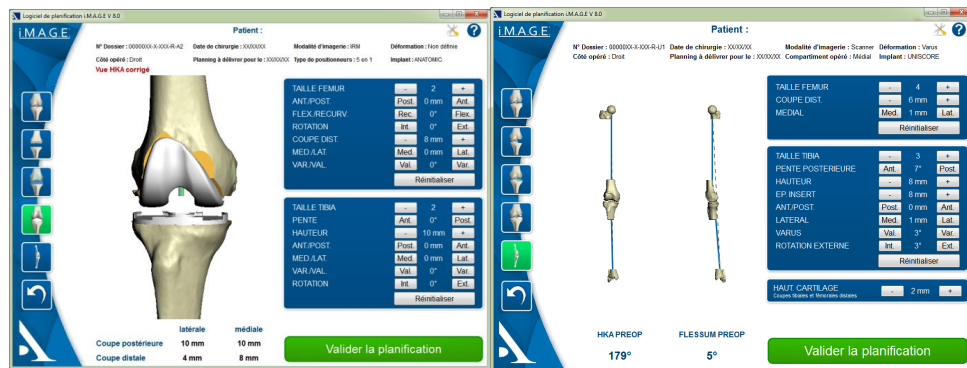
Logiciel de planification i.M.A.G.E V 8.0

i.M.A.G.E.

Patient :

N° Dossier : 00000XX-X-XXX-R-AZ Date de chirurgie : XX/XX/XX Modalité d'imagerie : IRM Déformation : Non définie
Côté opéré : Droit Planning à délivrer pour le : XX/XX/XX Type de positionneurs : 5 en 1 Implant : ANATOMIC
Vue HKA corrigé

| TAILLE FEMUR | - | 2 | + |
|---|---|---|---|
| ANT./POST. | Post. | 0 mm | Ant. |
| FLEX./RECURV. | Rec. | 0° | Flex. |
| ROTATION | Int. | 0° | Ext. |
| COUPE DIST. | - | 8 mm | + |
| MED./LAT. | Med. | 0 mm | Lat. |
| VAR./VAL. | Val. | 0° | Var. |

Réinitialiser

| TAILLE TIBIA | - | 2 | + |
|---|---|---|---|
| PENTE | Ant. | 0° | Post. |
| HAUTEUR | - | 10 mm | + |
| ANT./POST. | Post. | 0 mm | Ant. |
| MED./LAT. | Med. | 0 mm | Lat. |
| VAR./VAL. | Val. | 0° | Var. |
| ROTATION | Int. | 0° | Ext. |

Réinitialiser

| | latérale | médiale |
|---|---|---|
| Coupe postérieure | 10 mm | 10 mm |
| Coupe distale | 4 mm | 8 mm |

Valider la planification

Logiciel de planification i.M.A.G.E V 8.0

i.M.A.G.E.

Patient :

N° Dossier : 00000XX-X-XXX-R-U1 Date de chirurgie : XX/XX/XX Modalité d'imagerie : Scanner Déformation : Varus
Côté opéré : Droit Planning à délivrer pour le : XX/XX/XX Compartiment opéré : Médial Implant : UNISCORE

| TAILLE FEMUR | - | 4 | + |
|---|---|---|---|
| COUPE DIST. | - | 6 mm | + |
| MEDIAL | Med. | 1 mm | Lat. |

Réinitialiser

| TAILLE TIBIA | - | 3 | + |
|---|---|---|---|
| PENTE POSTERIEURE | Ant. | 7° | Post. |
| HAUTEUR | - | 8 mm | + |
| EP. INSERT | - | 8 mm | + |
| ANT./POST. | Post. | 0 mm | Ant. |
| LATERAL | Med. | 1 mm | Lat. |
| VARUS | Val. | 3° | Var. |
| ROTATION EXTERNE | Int. | 3° | Ext. |

Réinitialiser

HAUT. CARTILAGE
Coupes tibiales et fémorales distales - 2 mm +

HKA PREOP
179°

FLESSUM PREOP
5°

Valider la planification